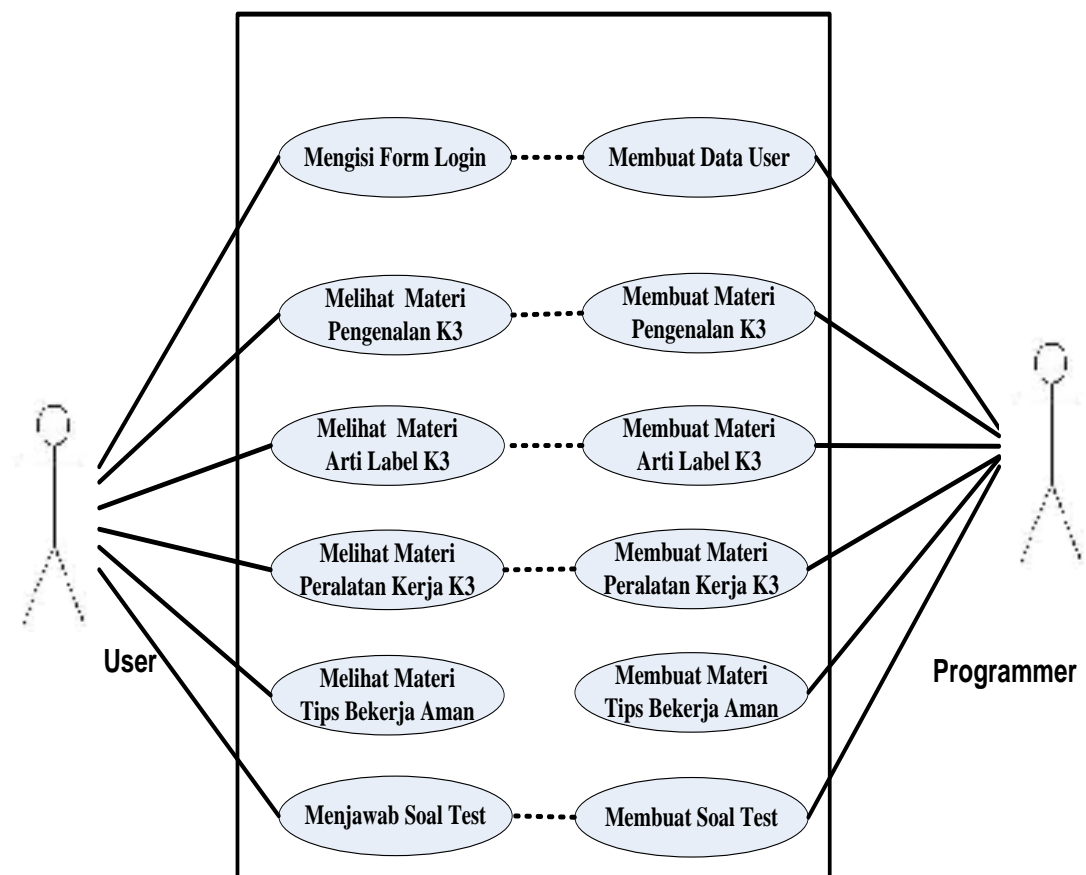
Mengisi Form Login

Membuat Data User

Melihat Materi Pengenalan K3

Membuat Materi Pengenalan K3

Melihat Materi Arti Label K3

Membuat Materi Arti Label K3

Melihat Materi Peralatan Kerja K3

Membuat Materi Peralatan Kerja K3

Melihat Materi Tips Bekerja Aman

Membuat Materi Tips Bekerja Aman

Menjawab Soal Test

Membuat Soal Test

User

Programmer